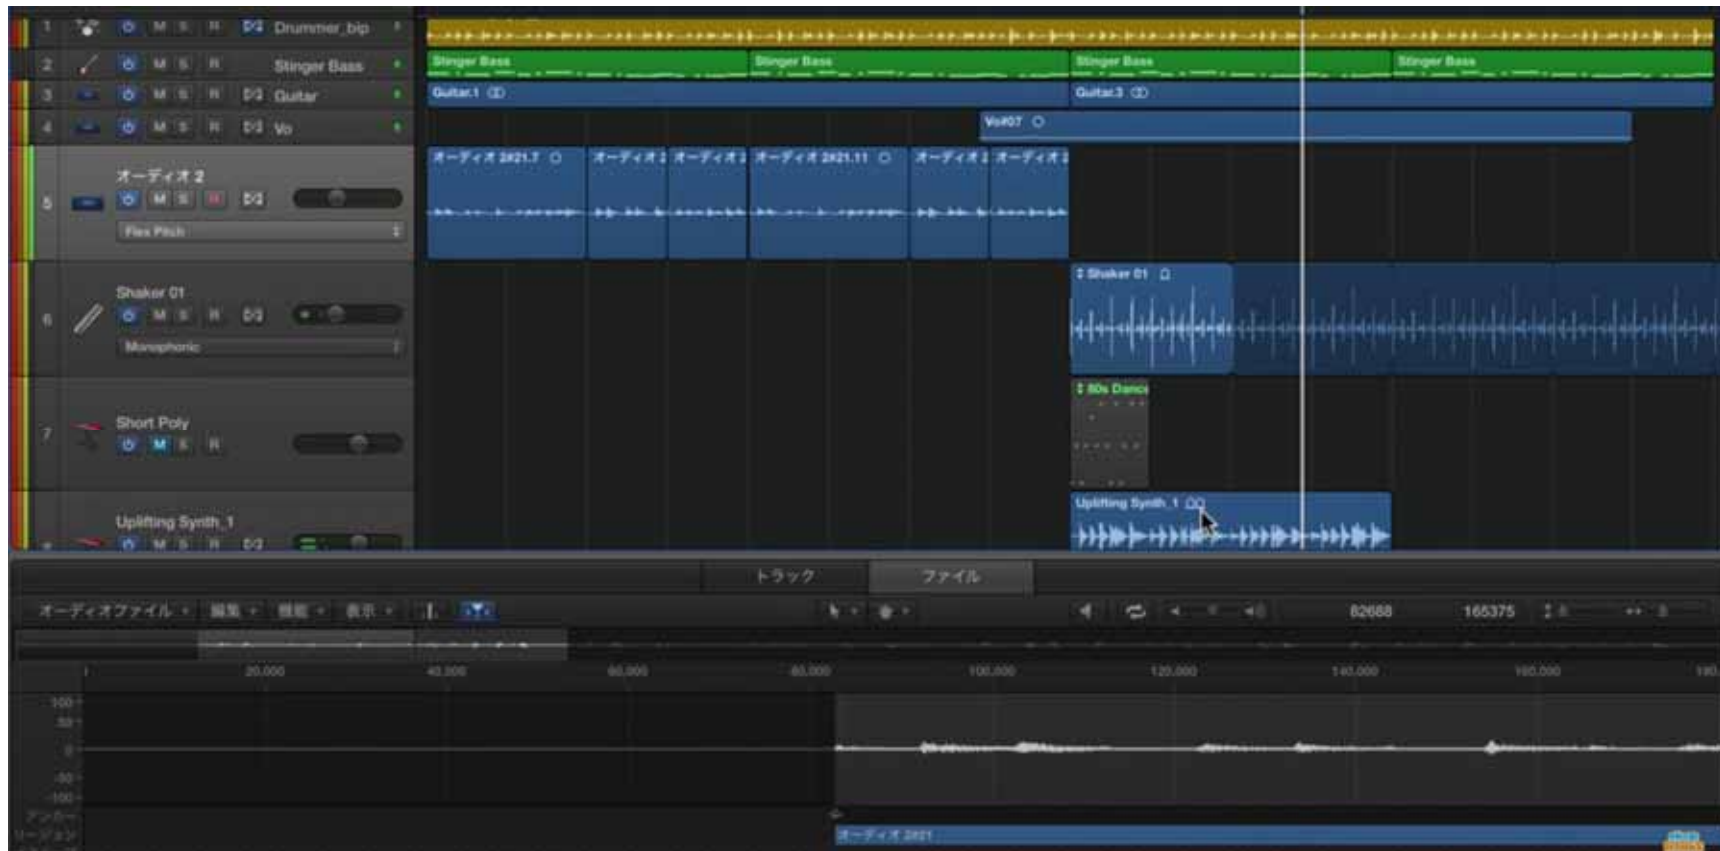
1 M S R Drummer_bip
2 M S R Stinger Bass
3 M S R Guitar
4 M S R Vo
5 オーディオ 2 M S R Flex Pitch
6 Shaker 01 M S R Monophonic
7 Short Poly M S R
8 Uplifting Synth_1 M S R

Stinger Bass
Stinger Bass
Stinger Bass
Stinger Bass
Guitar.1
Guitar.3
Vo#07
オーディオ 2#21.7
オーディオ 2
オーディオ 2
オーディオ 2#21.11
オーディオ 2
オーディオ 2
Shaker 01
80s Danc
Uplifting Synth_1

トラック
ファイル
オーディオファイル 編集 機能 表示
82688
165375
20,000
40,000
60,000
80,000
100,000
120,000
140,000
160,000
100
50
0
-50
-100
アンカー
リージョン
オーディオ 2#21